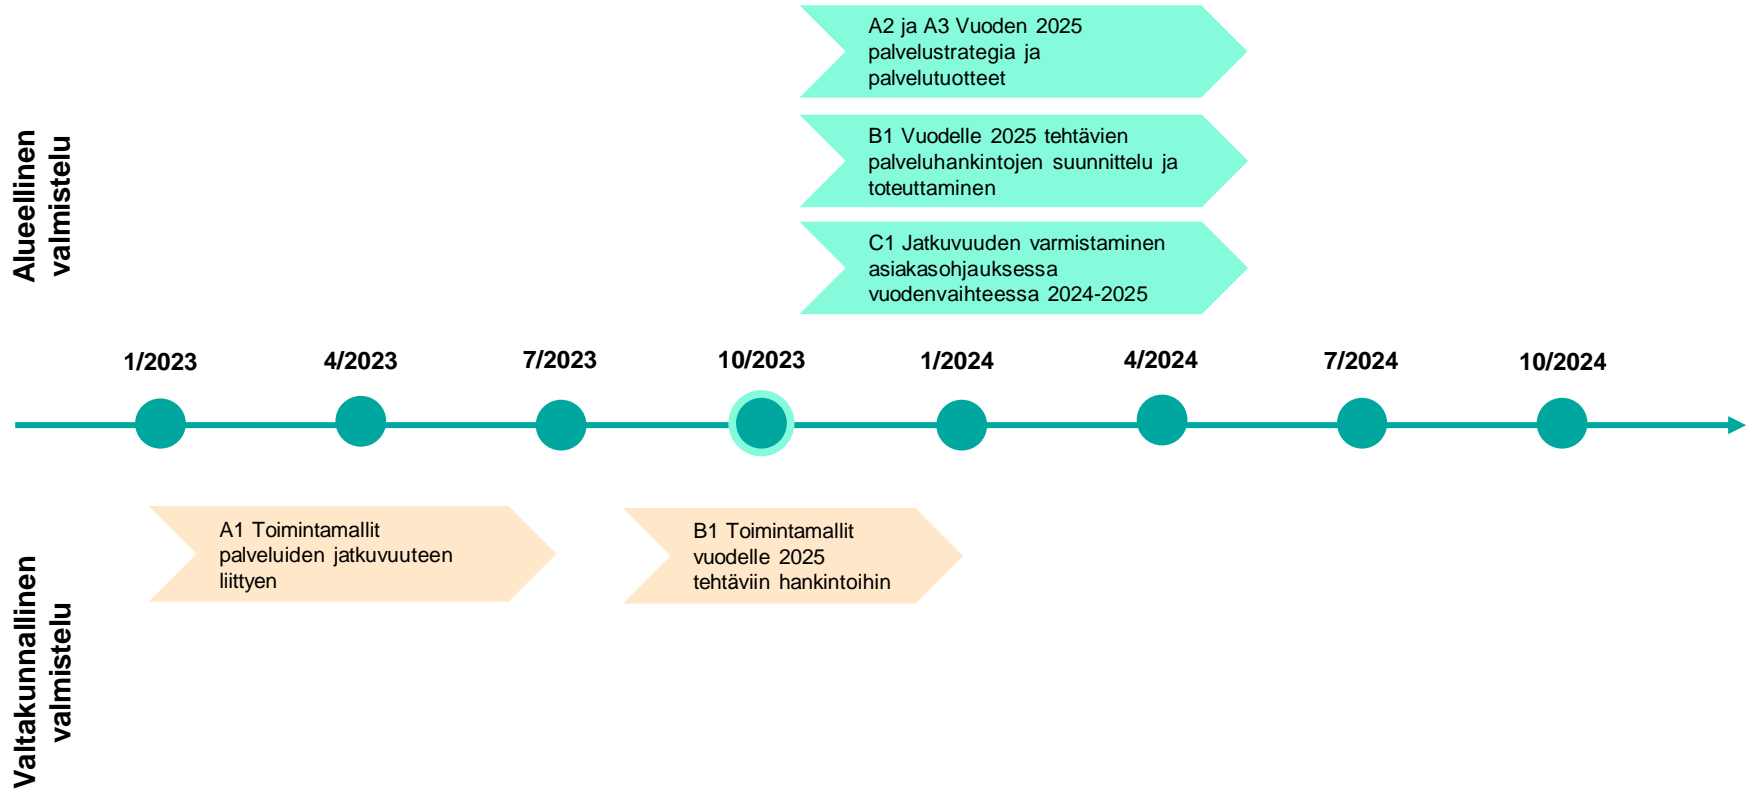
Alueellinen valmistelu

A2 ja A3 Vuoden 2025 palvelustrategia ja palvelutuotteet

B1 Vuodelle 2025 tehtävien palveluhankintojen suunnittelu ja toteuttaminen

C1 Jatkuvuuden varmistaminen asiakasohjauksessa vuodenvaihteessa 2024-2025

1/2023
4/2023
7/2023
10/2023
1/2024
4/2024
7/2024
10/2024

Valtakunnallinen valmistelu

A1 Toimintamallit palveluiden jatkuvuuteen liittyen

B1 Toimintamallit vuodelle 2025 tehtäviin hankintoihin